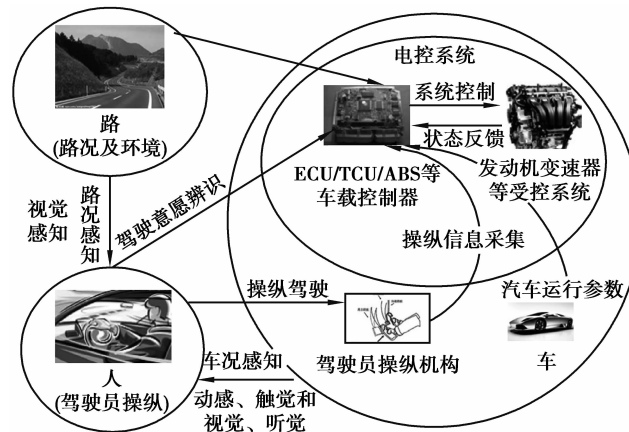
电控系统

路
(路况及环境)

系统控制

状态反馈

ECU/TCU/ABS等
车载控制器

发动机变速器
等受控系统

视觉
感知

路况感知

驾驶意愿辨识

操纵信息采集

汽车运行参数

操纵驾驶

人
(驾驶员操纵)

车况感知

驾驶员操纵机构

车

动感、触觉和
视觉、听觉